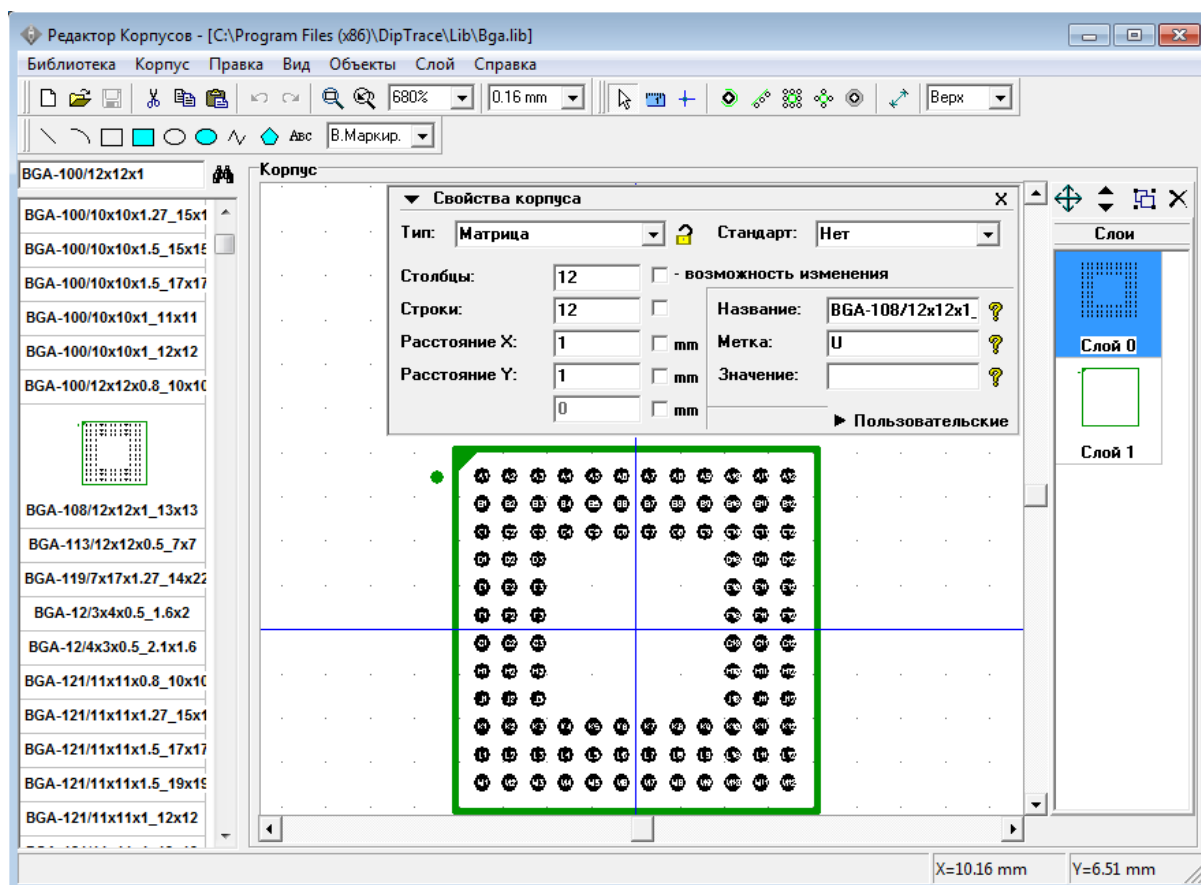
Редактор Корпусов - [C:\Program Files (x86)\DipTrace\Lib\Bga.lib]

Библиотека Корпус Правка Вид Объекты Слой Справка

680% 0.16 mm Верх

Abc В.Маркир.

BGA-100/12x12x1

Корпус

BGA-100/10x10x1.27_15x1
BGA-100/10x10x1.5_15x15
BGA-100/10x10x1.5_17x17
BGA-100/10x10x1_11x11
BGA-100/10x10x1_12x12
BGA-100/12x12x0.8_10x10
BGA-108/12x12x1_13x13
BGA-113/12x12x0.5_7x7
BGA-119/7x17x1.27_14x22
BGA-12/3x4x0.5_1.6x2
BGA-12/4x3x0.5_2.1x1.6
BGA-121/11x11x0.8_10x10
BGA-121/11x11x1.27_15x1
BGA-121/11x11x1.5_17x17
BGA-121/11x11x1.5_19x19
BGA-121/11x11x1_12x12

Свойства корпуса

Тип: Матрица
Стандарт: Нет
Столбцы: 12
- возможность изменения
Строки: 12
Название: BGA-108/12x12x1_
Расстояние X: 1 mm
Метка: U
Расстояние Y: 1 mm
Значение:
0 mm
Пользовательские

Слои
Слой 0
Слой 1

X=10.16 mm
Y=6.51 mm